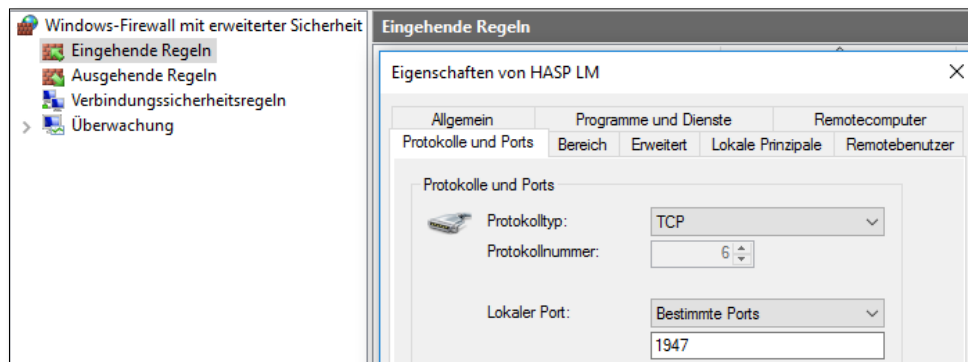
Windows-Firewall mit erweiterter Sicherheit
Eingehende Regeln
Ausgehende Regeln
Verbindungssicherheitsregeln
Überwachung

Eingehende Regeln

Eigenschaften von HASP LM
×

Allgemein
Programme und Dienste
Remotecomputer
Protokolle und Ports
Bereich
Erweitert
Lokale Prinzipale
Remotebenutzer

Protokolle und Ports

Protokolltyp:
TCP
Protokollnummer:
6

Lokaler Port:
Bestimmte Ports
1947